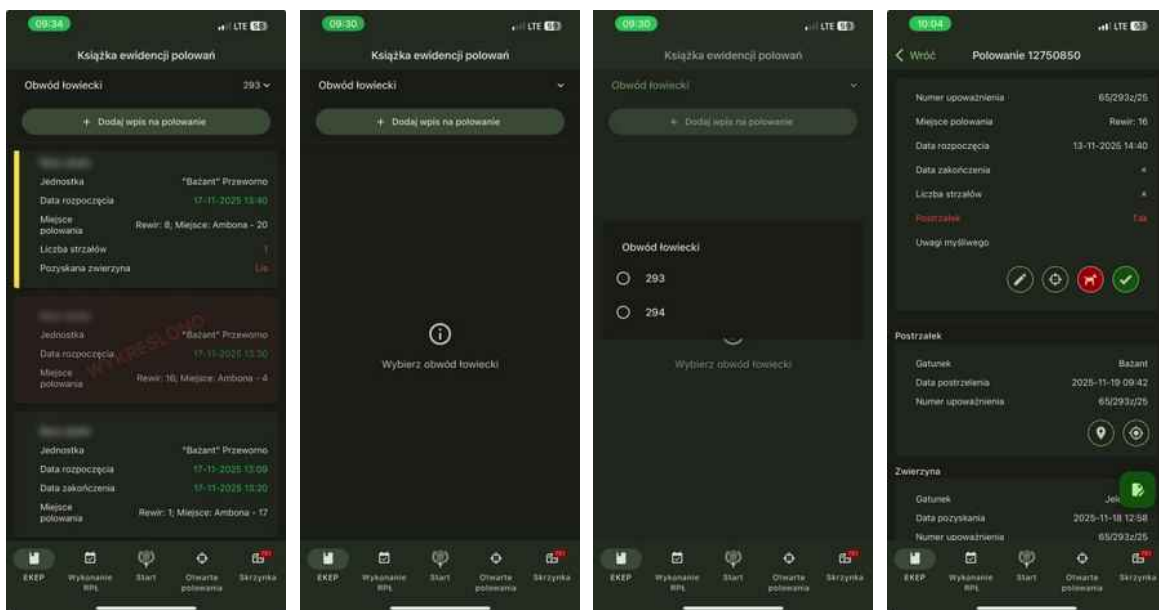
09:34
LTE

Książka ewidencji polowań

Obwód łowiecki 293

+ Dodaj wpis na polowanie

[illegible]
Jednostka "Bażant" Przewomo
Data rozpoczęcia 17-11-2025 13:40
Miejsce polowania Rewir: 8; Miejsce: Ambona - 20
Liczba strzałów 1
Pozyskana zwierzyna Lis

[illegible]
Jednostka "Bażant" Przewomo
Data rozpoczęcia 17-11-2025 13:30
Miejsce polowania Rewir: 16; Miejsce: Ambona - 4
WYKREŚLONO

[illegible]
Jednostka "Bażant" Przewomo
Data rozpoczęcia 17-11-2025 13:09
Data zakończenia 17-11-2025 13:20
Miejsce polowania Rewir: 1; Miejsce: Ambona - 17

EKEP Wykonanie RPŁ Start Otwarte polowania Skrzynka

09:30
LTE

Książka ewidencji polowań

Obwód łowiecki

+ Dodaj wpis na polowanie

Wybierz obwód łowiecki

EKEP Wykonanie RPŁ Start Otwarte polowania Skrzynka

09:30
LTE

Książka ewidencji polowań

Obwód łowiecki

+ Dodaj wpis na polowanie

Obwód łowiecki
293
294

Wybierz obwód łowiecki

EKEP Wykonanie RPŁ Start Otwarte polowania Skrzynka

10:04
LTE

< Wróć Polowanie 12750850

Numer upoważnienia 65/293z/25
Miejsce polowania Rewir: 16
Data rozpoczęcia 13-11-2025 14:40
Data zakończenia -
Liczba strzałów -
Postrzałek Tak
Uwagi myśliwego

Postrzałek
Gatunek Bażant
Data postrzelenia 2025-11-19 09:42
Numer upoważnienia 65/293z/25

Zwierzyna
Gatunek Jel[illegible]
Data pozyskania 2025-11-18 12:58
Numer upoważnienia 65/293z/25

EKEP Wykonanie RPŁ Start Otwarte polowania Skrzynka